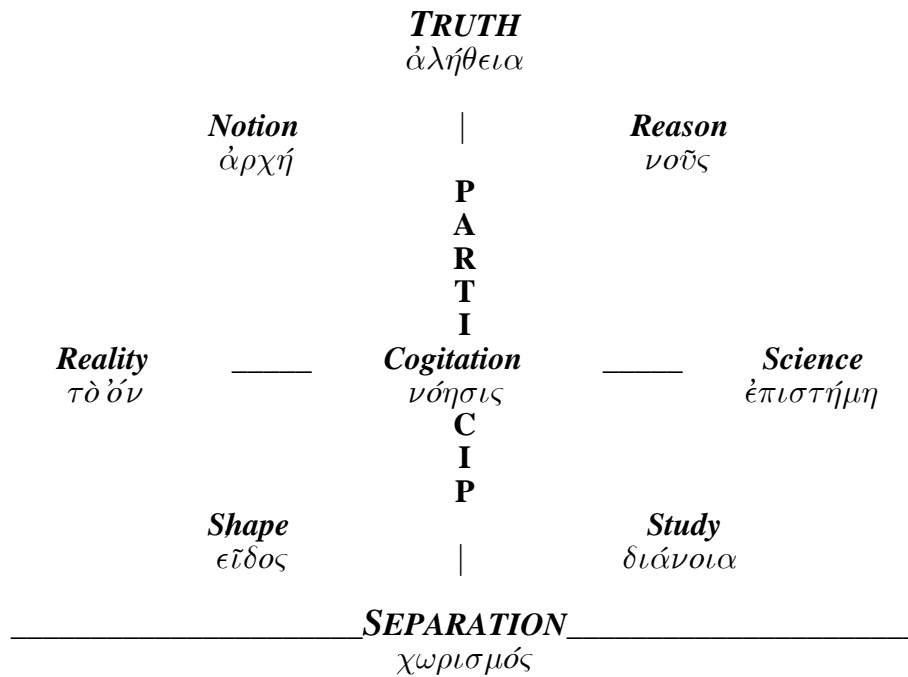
TRUTH
ἀλήθεια

Notion
ἀρχή

|

Reason
νοῦς

P
A
R
T
I

Reality
τὸ ὄν

_____

Cogitation
νόησις

_____

Science
ἐπιστήμη

C
I
P

Shape
εἶδος

|

Study
διάνοια

_____________________SEPARATION_____________________
χωρισμός